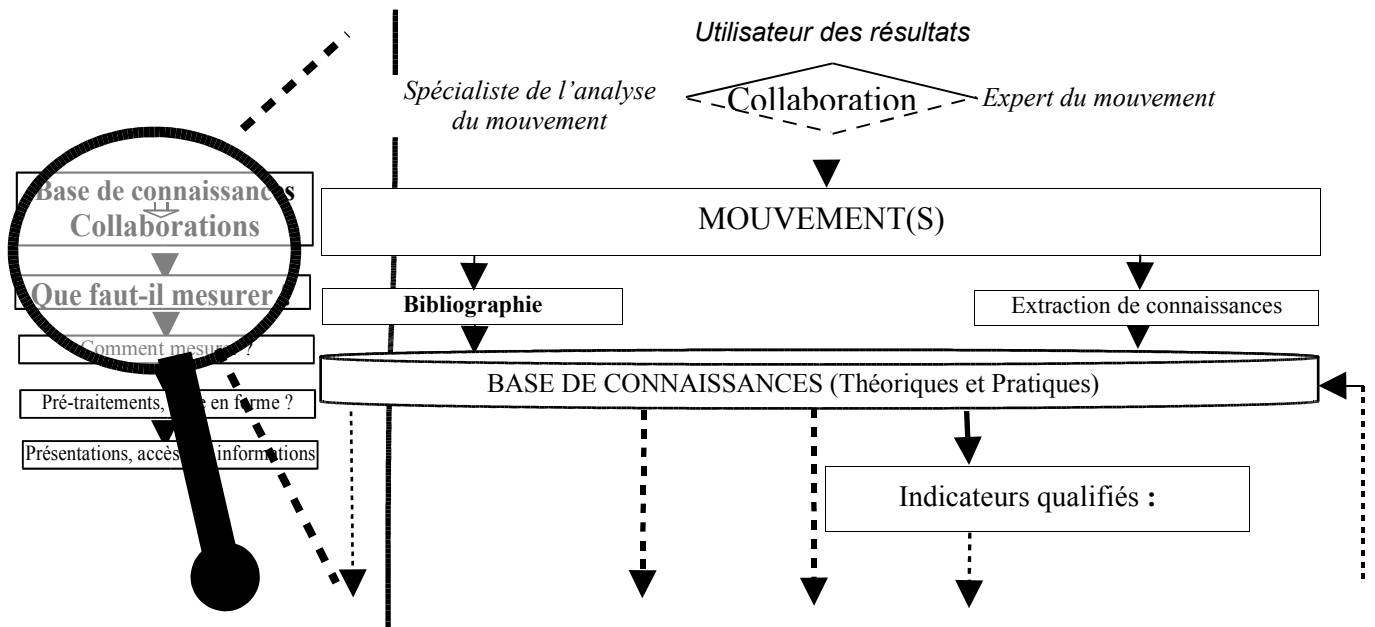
Base de connaissances
Collaborations
Que faut-il mesurer
Comment mesur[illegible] ?
Pré-traitements, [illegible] en forme ?
Présentations, accès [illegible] informations

Utilisateur des résultats

Spécialiste de l'analyse du mouvement

Collaboration

Expert du mouvement

MOUVEMENT(S)

Bibliographie

Extraction de connaissances

BASE DE CONNAISSANCES (Théoriques et Pratiques)

Indicateurs qualifiés :